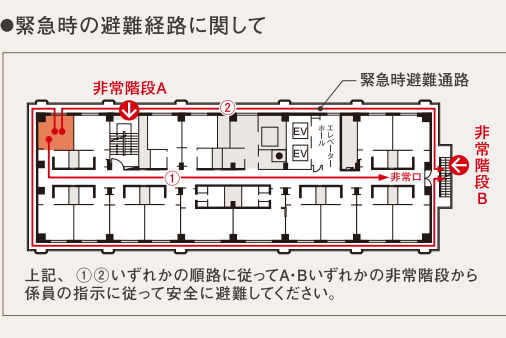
●緊急時の避難経路に関して

非常階段A

緊急時避難通路

②

EV

EV

エレベーターホール

非常階段B

①

非常口

上記、①②いずれかの順路に従ってA･Bいずれかの非常階段から係員の指示に従って安全に避難してください。